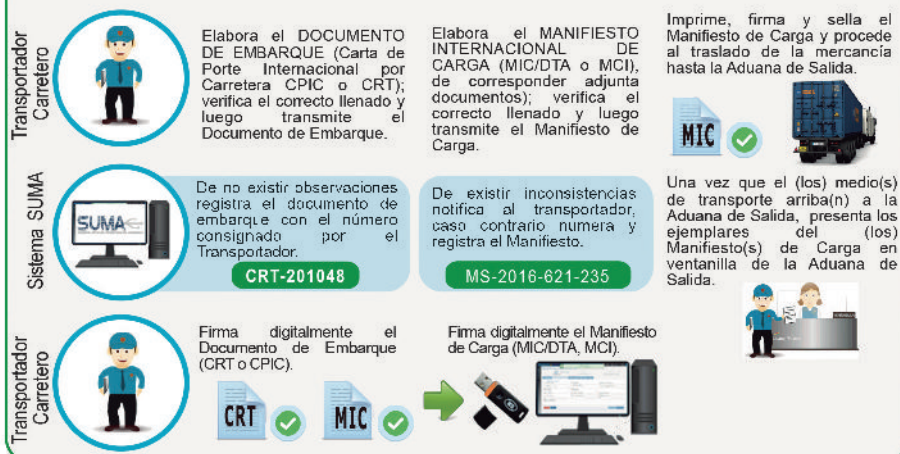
Transportador Carretero

Elabora el DOCUMENTO DE EMBARQUE (Carta de Porte Internacional por Carretera CPIC o CRT); verifica el correcto llenado y luego transmite el Documento de Embarque.

Elabora el MANIFIESTO INTERNACIONAL DE CARGA (MIC/DTA o MCI), de corresponder adjunta documentos); verifica el correcto llenado y luego transmite el Manifiesto de Carga.

Imprime, firma y sella el Manifiesto de Carga y procede al traslado de la mercancía hasta la Aduana de Salida.

MIC

Sistema SUMA

SUMA

De no existir observaciones registra el documento de embarque con el número consignado por el Transportador.

CRT-201048

De existir inconsistencias notifica al transportador, caso contrario numera y registra el Manifiesto.

MS-2016-621-235

Una vez que el (los) medio(s) de transporte arriba(n) a la Aduana de Salida, presenta los ejemplares del (los) Manifiesto(s) de Carga en ventanilla de la Aduana de Salida.

Transportador Carretero

Firma digitalmente el Documento de Embarque (CRT o CPIC).

CRT

MIC

Firma digitalmente el Manifiesto de Carga (MIC/DTA, MCI).